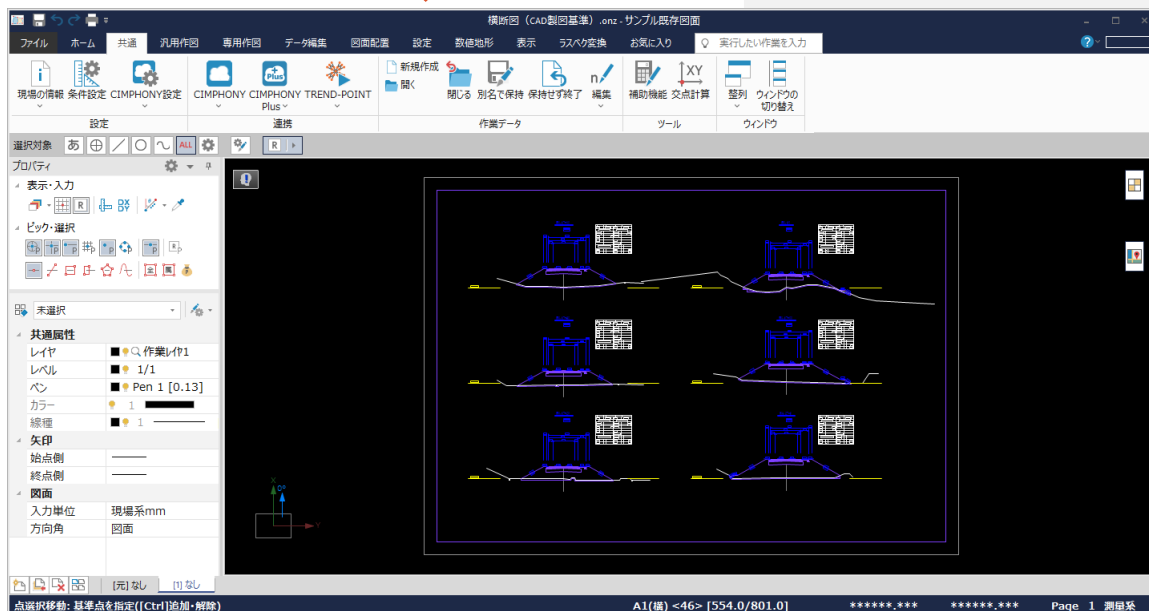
横断図（CAD製図基準）.onz - サンプル既存図面

ファイル ホーム 共通 汎用作図 専用作図 データ編集 図面配置 設定 数値地形 表示 ラスベク変換 お気に入り 実行したい作業を入力

現場の情報 条件設定 CIMPHONY設定
設定

CIMPHONY CIMPHONY Plus TREND-POINT
連携

新規作成 開く 閉じる 別名で保持 保持せず終了 編集
作業データ

補助機能 交点計算
ツール

整列 ウィンドウの切り替え
ウィンドウ

選択対象 あ ALL R

プロパティ
表示・入力
ピック・選択

未選択

共通属性
| レイヤ | 作業レイヤ1 |
|---|---|
| レベル | 1/1 |
| ペン | Pen 1 [0.13] |
| カラー | 1 |
| 線種 | 1 |

矢印
| 始点側 | |
|---|---|
| 終点側 | |

図面
| 入力単位 | 現場系mm |
|---|---|
| 方向角 | 図面 |

[元] なし [1] なし

点選択移動: 基準点を指定([Ctrl]追加・解除) A1(横) <46> [554.0/801.0] ******.*** ******.*** Page 1 測量系